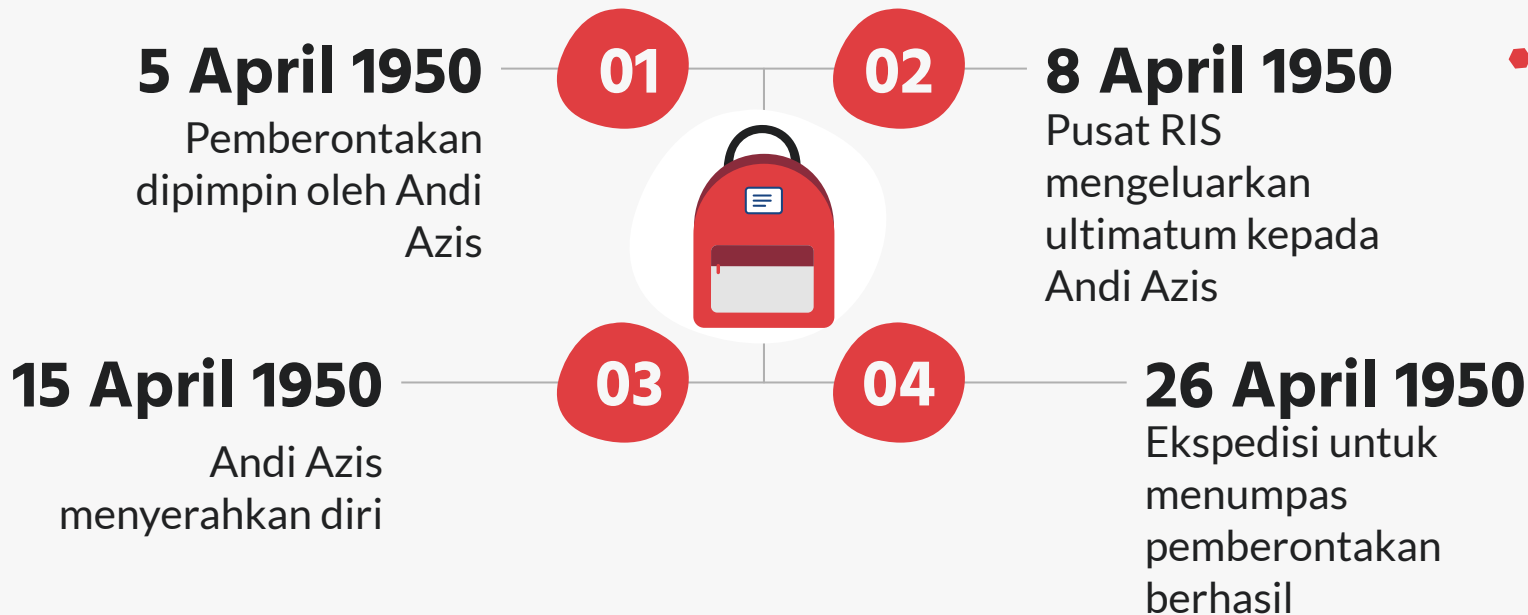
5 April 1950
Pemberontakan dipimpin oleh Andi Azis

01

02

8 April 1950
Pusat RIS mengeluarkan ultimatum kepada Andi Azis

15 April 1950
Andi Azis menyerahkan diri

03

04

26 April 1950
Ekspedisi untuk menumpas pemberontakan berhasil